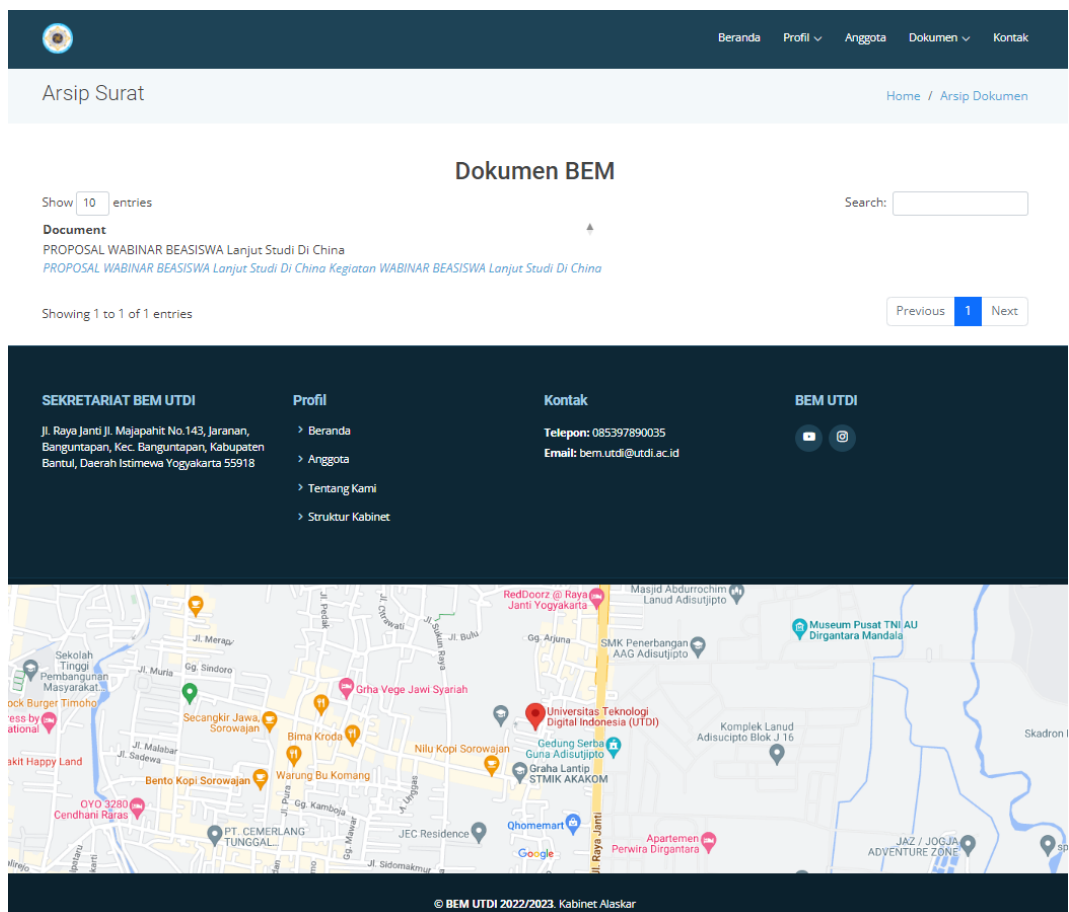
Beranda Profil Anggota Dokumen Kontak

Arsip Surat

Home / Arsip Dokumen

Dokumen BEM

Show 10 entries

Search:

| Document |
|---|
| PROPOSAL WABINAR BEASISWA Lanjut Studi Di China *PROPOSAL WABINAR BEASISWA Lanjut Studi Di China Kegiatan WABINAR BEASISWA Lanjut Studi Di China* |

Showing 1 to 1 of 1 entries

Previous 1 Next

SEKRETARIAT BEM UTDI

Jl. Raya Janti Jl. Majapahit No.143, Jaranan, Banguntapan, Kec. Banguntapan, Kabupaten Bantul, Daerah Istimewa Yogyakarta 55918

Profil

> Beranda
> Anggota
> Tentang Kami
> Struktur Kabinet

Kontak

Telepon: 085397890035
Email: bem.utdi@utdi.ac.id

BEM UTDI

RedDoorz @ Raya Janti Yogyakarta
Masjid Abdurrochim Lanud Adisutjipto
Museum Pusat TNI AU Dirgantara Mandala
Jl. Merapi
Jl. Pedak
Jl. Cirawati
Jl. Sukun Raya
Jl. Bulu
Gg. Arjuna
SMK Penerbangan AAG Adisutjipto
Sekolah Tinggi Pembangunan Masyarakat...
Jl. Murla
Gg. Sindoro
Grha Vege Jawi Syariah
ock Burger Timoho
ress by ational
Secangkir Jawa, Sorowajan
Universitas Teknologi Digital Indonesia (UTDI)
Komplek Lanud Adisucipto Blok J 16
Skadron
Bima Kroda
Jl. Malabar
Jl. Sadewa
Nilu Kopi Sorowajan
Gedung Serba Guna Adisutjipto
akit Happy Land
Bento Kopi Sorowajan
Warung Bu Komang
Graha Lantip STMIK AKAKOM
OYO 3280 Cendhani Raras
Jl. Pura
Gg. Kamboja
Jl. Anggas
PT. CEMERLANG TUNGGAL...
Gg. Mawar
JEC Residence
Qhomemart
Jl. Raya Janti
Apartemen Perwira Dirgantara
JAZ / JOGJA ADVENTURE ZONE
Jl. Sidomakmur
Google

© BEM UTDI 2022/2023. Kabinet Alaskar